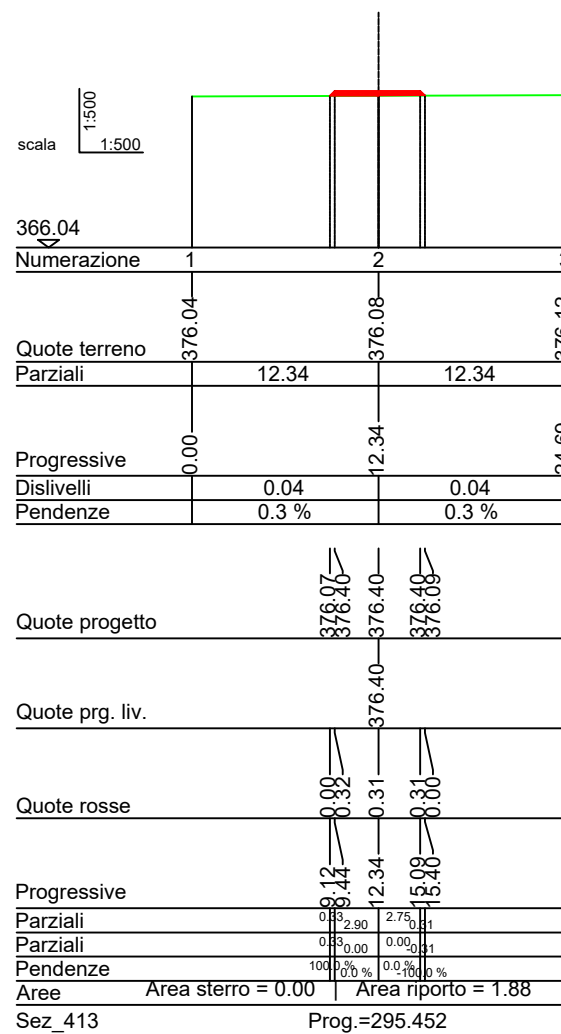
1:500

scala 1:500

366.04

| Numerazione | 1 | 2 | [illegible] |
|---|---|---|---|
| Quote terreno | 376.04 | 376.08 | 376.1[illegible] |
| Parziali | 12.34 | 12.34 | |
| Progressive | 0.00 | 12.34 | 24.6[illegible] |
| Dislivelli | 0.04 | 0.04 | |
| Pendenze | 0.3 % | 0.3 % | |

Quote progetto 376.07 376.40 376.40 376.40 376.09

Quote prg. liv. 376.40

Quote rosse 0.00 0.32 0.31 0.31 0.00

Progressive 9.12 9.44 12.34 15.09 15.40

Parziali 0.33 2.90 2.75 0.31

Parziali 0.33 0.00 0.00 0.31

Pendenze 100.0 % 0.0 % 0.0 % -100.0 %

Aree Area sterro = 0.00 Area riporto = 1.88

Sez_413 Prog.=295.452